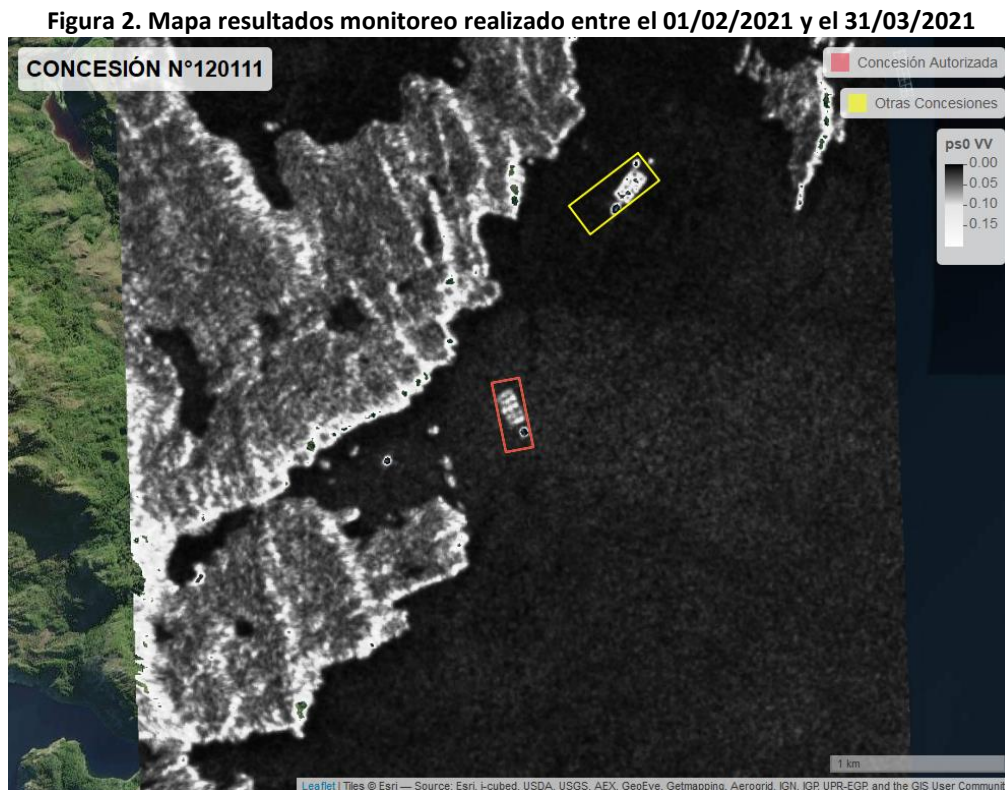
Figura 2. Mapa resultados monitoreo realizado entre el 01/02/2021 y el 31/03/2021

CONCESIÓN N°120111

Concesión Autorizada

Otras Concesiones

ps0 VV
0.00
0.05
0.10
0.15

1 km

Leaflet | Tiles © Esri — Source: Esri, i-cubed, USDA, USGS, AEX, GeoEye, Getmapping, Aerogrid, IGN, IGP, UPR-EGP, and the GIS User Communi